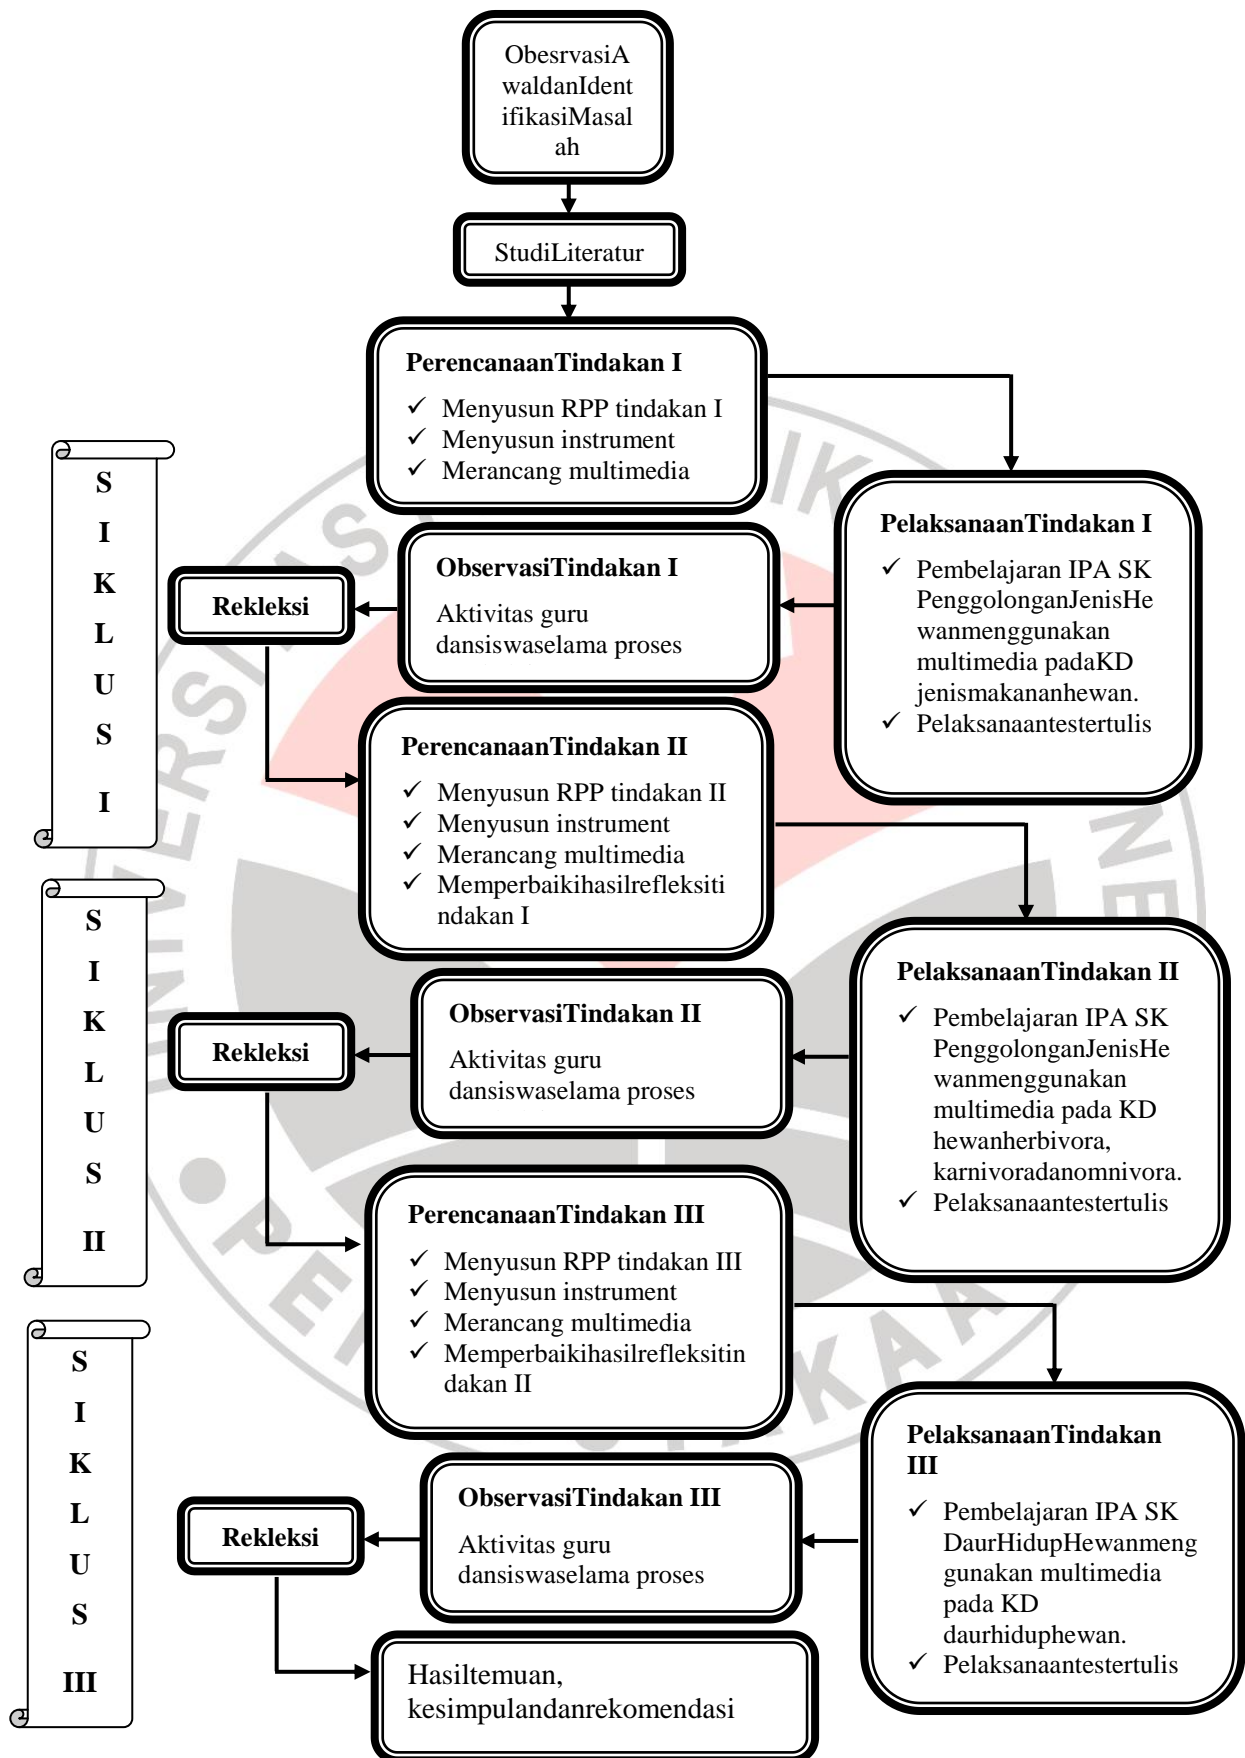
ObesrvasiAwaldanIdentifikasiMasalah

StudiLiteratur

PerencanaanTindakan I
✓ Menyusun RPP tindakan I
✓ Menyusun instrument
✓ Merancang multimedia

PelaksanaanTindakan I
✓ Pembelajaran IPA SK PenggolonganJenisHewanmenggunakan multimedia padaKD jenismakananhewan.
✓ Pelaksanaantestertulis

ObservasiTindakan I
Aktivitas guru dansiswaselama proses

Rekleksi

S I K L U S I

PerencanaanTindakan II
✓ Menyusun RPP tindakan II
✓ Menyusun instrument
✓ Merancang multimedia
✓ Memperbaikihasilrefleksitindakan I

PelaksanaanTindakan II
✓ Pembelajaran IPA SK PenggolonganJenisHewanmenggunakan multimedia pada KD hewanherbivora, karnivoradanomnivora.
✓ Pelaksanaantestertulis

ObservasiTindakan II
Aktivitas guru dansiswaselama proses

Rekleksi

S I K L U S II

PerencanaanTindakan III
✓ Menyusun RPP tindakan III
✓ Menyusun instrument
✓ Merancang multimedia
✓ Memperbaikihasilrefleksitindakan II

PelaksanaanTindakan III
✓ Pembelajaran IPA SK DaurHidupHewanmenggunakan multimedia pada KD daurhiduphewan.
✓ Pelaksanaantestertulis

ObservasiTindakan III
Aktivitas guru dansiswaselama proses

Rekleksi

S I K L U S III

Hasiltemuan, kesimpulandanrekomendasi